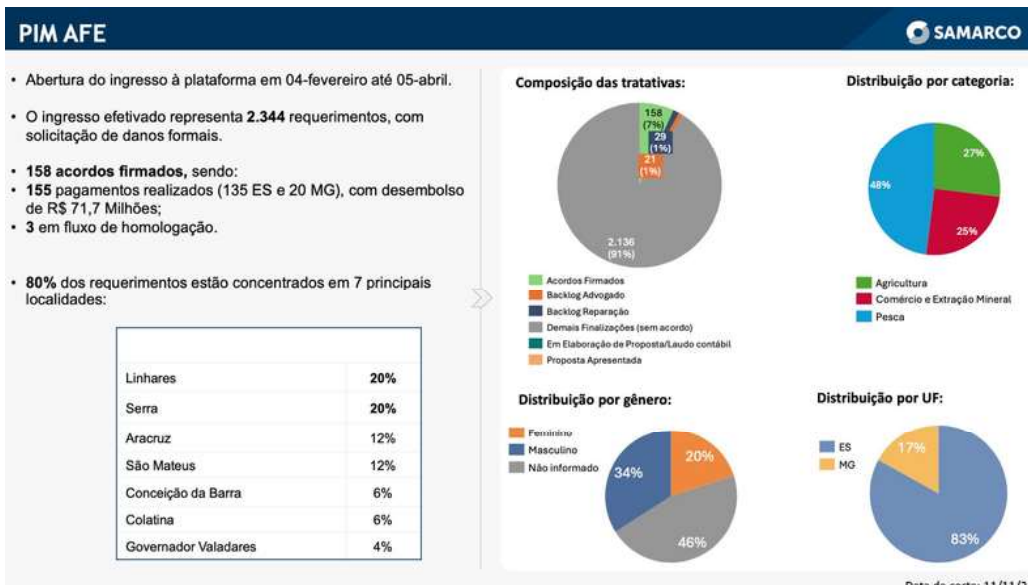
PIM AFE

SAMARCO

• Abertura do ingresso à plataforma em 04-fevereiro até 05-abril.

• O ingresso efetivado representa **2.344** requerimentos, com solicitação de danos formais.

• **158 acordos firmados,** sendo:
• **155** pagamentos realizados (135 ES e 20 MG), com desembolso de R$ 71,7 Milhões;
• **3** em fluxo de homologação.

• **80%** dos requerimentos estão concentrados em 7 principais localidades:

| | |
|---|---|
| Linhares | **20%** |
| Serra | **20%** |
| Aracruz | 12% |
| São Mateus | 12% |
| Conceição da Barra | 6% |
| Colatina | 6% |
| Governador Valadares | 4% |

Composição das tratativas:

158 (7%)
29 (1%)
21 (1%)
2.136 (91%)

Acordos Firmados
Backlog Advogado
Backlog Reparação
Demais Finalizações (sem acordo)
Em Elaboração de Proposta/Laudo contábil
Proposta Apresentada

Distribuição por categoria:

27%
25%
48%

Agricultura
Comércio e Extração Mineral
Pesca

Distribuição por gênero:

Feminino
Masculino
Não informado

20%
34%
46%

Distribuição por UF:

ES
MG

17%
83%

Data de corte: 11/11/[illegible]